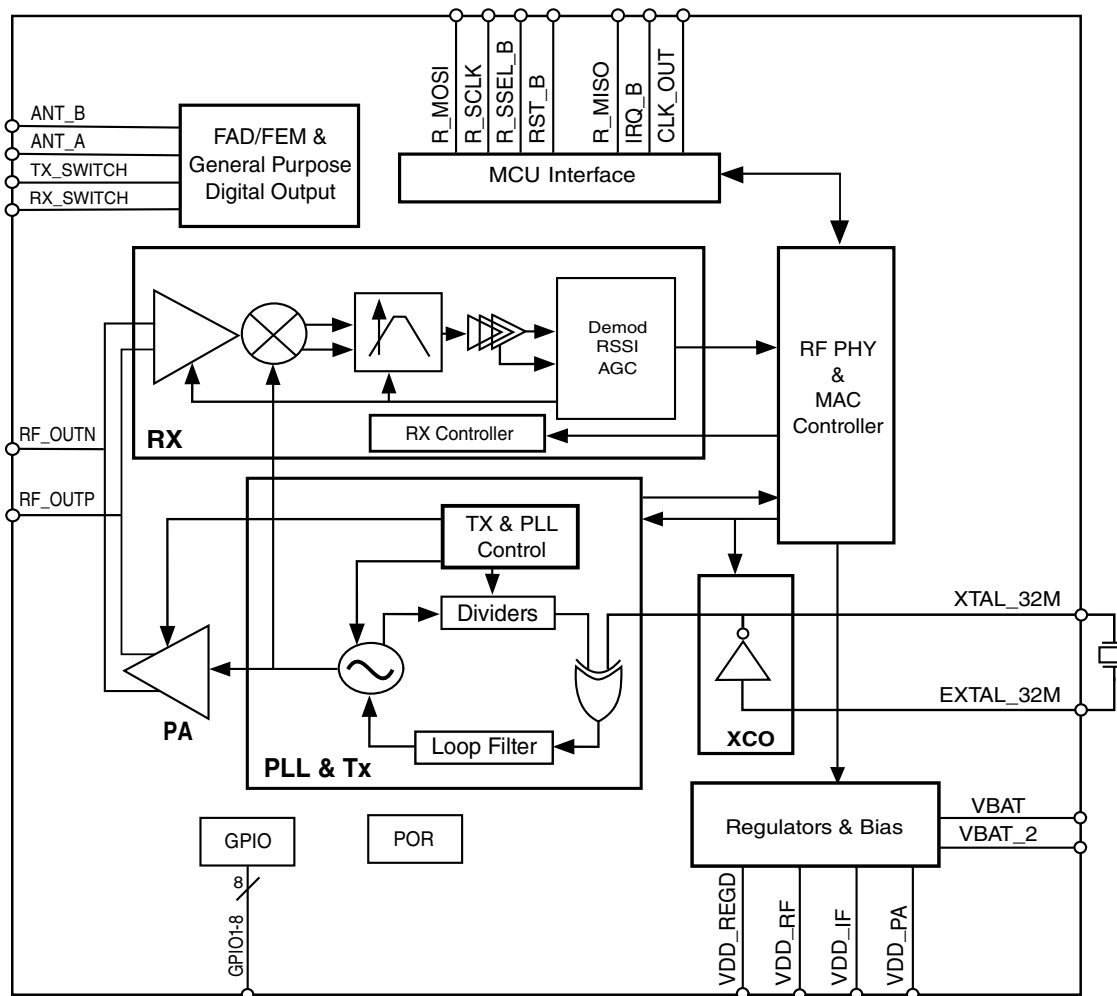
R_MOSI
R_SCLK
R_SSEL_B
RST_B
R_MISO
IRQ_B
CLK_OUT

ANT_B
ANT_A
TX_SWITCH
RX_SWITCH

FAD/FEM & General Purpose Digital Output

MCU Interface

Demod RSSI AGC

RF PHY & MAC Controller

RX Controller

RX

RF_OUTN
RF_OUTP

TX & PLL Control

Dividers

XTAL_32M

XCO

EXTAL_32M

Loop Filter

PA

PLL & Tx

Regulators & Bias

VBAT
VBAT_2

GPIO

POR

8

GPIO1-8

VDD_REGD
VDD_RF
VDD_IF
VDD_PA